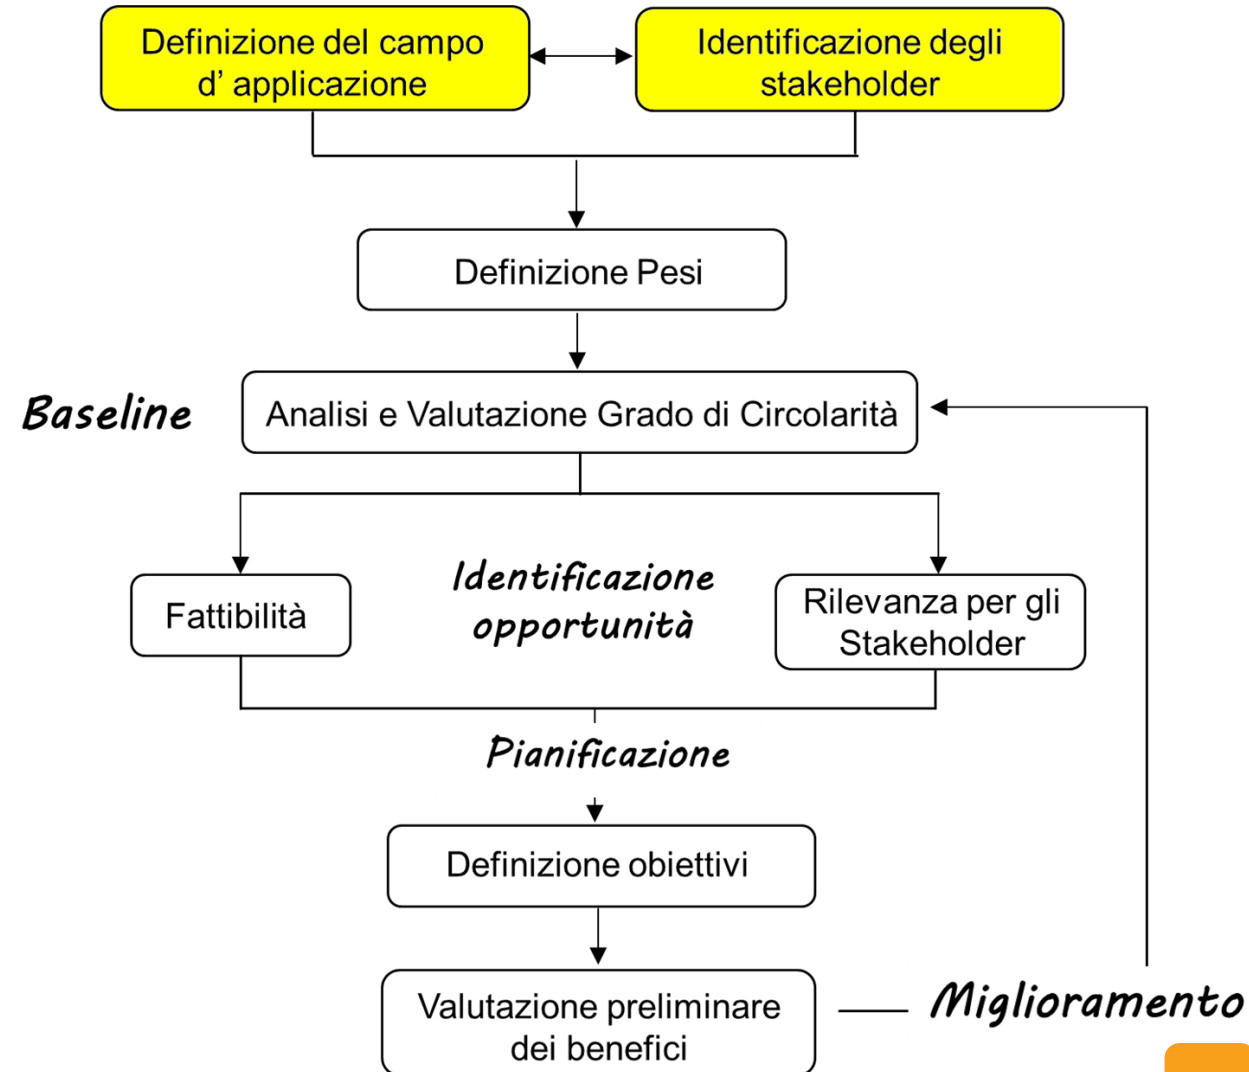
Definizione del campo d' applicazione

Identificazione degli stakeholder

Definizione Pesi

Baseline

Analisi e Valutazione Grado di Circolarità

Fattibilità

Identificazione opportunità

Rilevanza per gli Stakeholder

Pianificazione

Definizione obiettivi

Valutazione preliminare dei benefici

Miglioramento